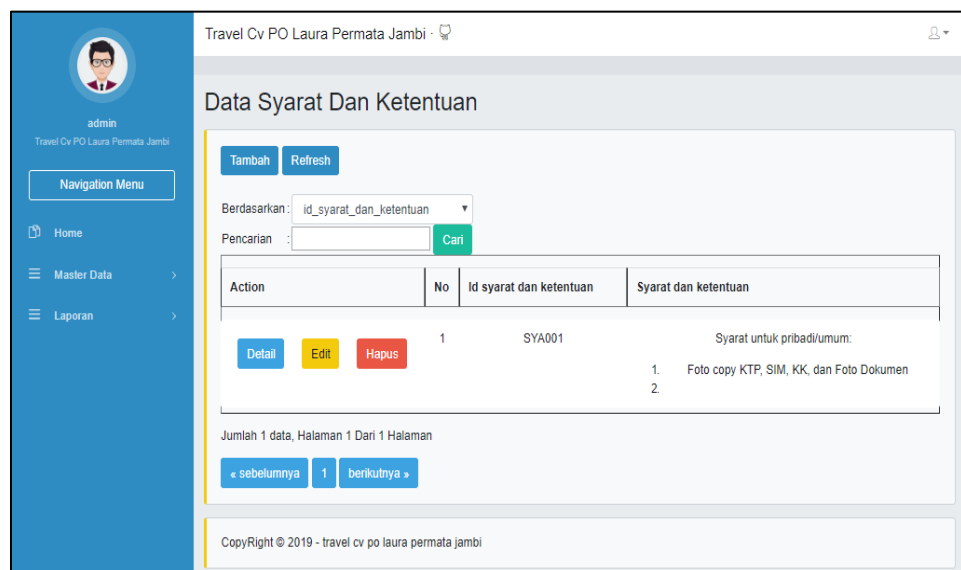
admin
Travel Cv PO Laura Permata Jambi

Navigation Menu

Home

Master Data

Laporan

Travel Cv PO Laura Permata Jambi ·

Data Syarat Dan Ketentuan

Tambah Refresh

Berdasarkan : id_syarat_dan_ketentuan

Pencarian : Cari

| Action | No | Id syarat dan ketentuan | Syarat dan ketentuan |
|---|---|---|---|
| Detail Edit Hapus | 1 | SYA001 | Syarat untuk pribadi/umum: 1. Foto copy KTP, SIM, KK, dan Foto Dokumen 2. |

Jumlah 1 data, Halaman 1 Dari 1 Halaman

« sebelumnya 1 berikutnya »

CopyRight © 2019 - travel cv po laura permata jambi